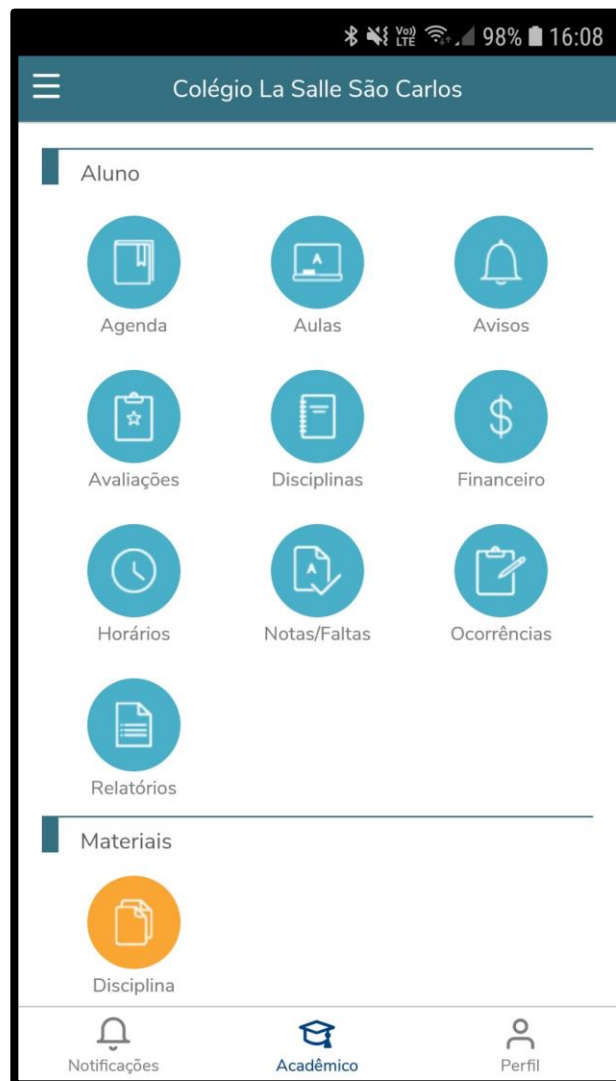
Vo) LTE 98% 16:08

Colégio La Salle São Carlos

Aluno

Agenda
Aulas
Avisos
Avaliações
Disciplinas
Financeiro
Horários
Notas/Faltas
Ocorrências
Relatórios

Materiais

Disciplina

Notificações
Acadêmico
Perfil